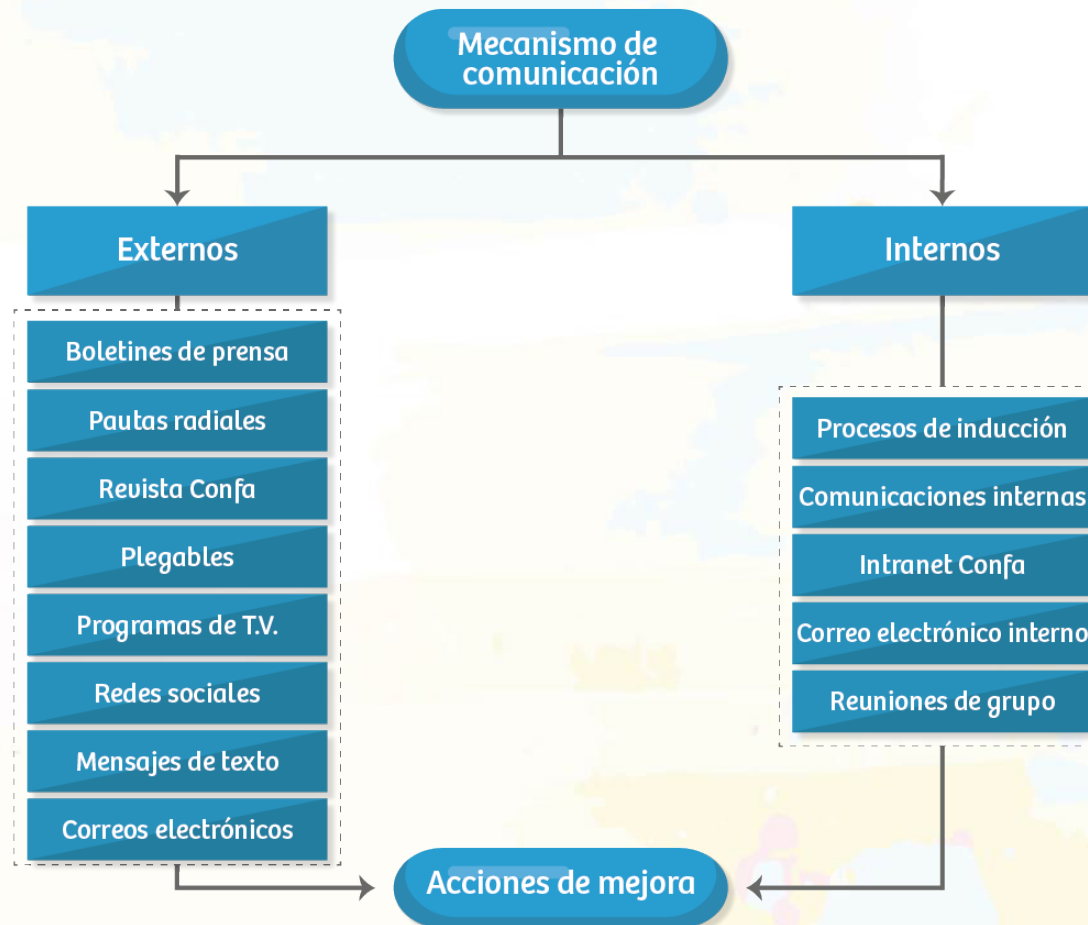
Mecanismo de comunicación

Externos

Boletines de prensa

Pautas radiales

Revista Confa

Plegables

Programas de T.V.

Redes sociales

Mensajes de texto

Correos electrónicos

Internos

Procesos de inducción

Comunicaciones internas

Intranet Confa

Correo electrónico interno

Reuniones de grupo

Acciones de mejora